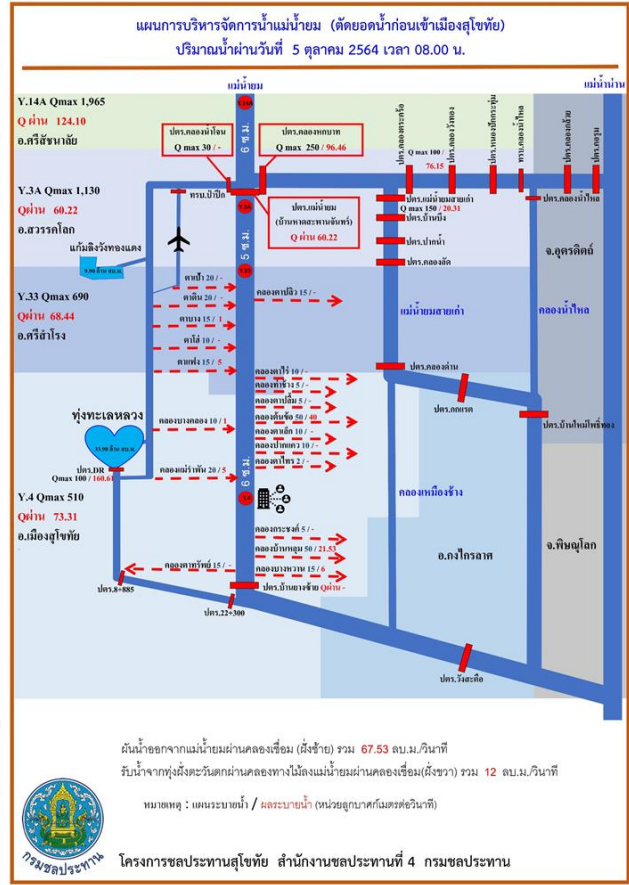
แผนการบริหารจัดการน้ำแม่น้ำยม (ตัดยอดน้ำก่อนเข้าเมืองสุโขทัย)
ปริมาณน้ำผ่านวันที่ 5 ตุลาคม 2564 เวลา 08.00 น.

แม่น้ำยม

แม่น้ำน่าน

Y.14A Qmax 1,965
Q ผ่าน 124.10
อ.ศรีสัชนาลัย

Y.3A Qmax 1,130
Qผ่าน 60.22
อ.สวรรคโลก

Y.33 Qmax 690
Qผ่าน 68.44
อ.ศรีสำโรง

Y.4 Qmax 510
Qผ่าน 73.31
อ.เมืองสุโขทัย

ปตร.คลองน้ำโจน
Q max 30 / -

ปตร.คลองหกบาท
Q max 250 / 96.46

ปตร.แม่น้ำยม (บ้านหาดสะพานจันทร์)
Q ผ่าน 60.22

ทรบ.ป้าป้อ

แก้มลิงวังทองแดง

ปตร.คลองกระหริ
ปตร.คลองวังทอง
ปตร.หนองปลาหมอ
ทรบ.หนองตีนไพ
ปตร.คลองน้ำไหล
ปตร.คลองสัก
ปตร.คลองเมือง

Q max 100 / 76.15
ปตร.แม่น้ำยมสายเก่า
Q max 150 / 20.31
ปตร.บ้านบึง
ปตร.ปากน้ำ
ปตร.คลองยัด

ปตร.คลองน้ำไหล
จ.อุตรดิตถ์

แม่น้ำยมสายเก่า
คลองน้ำไหล

ตาน้ำ 20 / -
คลองตาปลิว 15 / -
ตาลิน 20 / -
ตาบาง 15 / 1
ตาโล่ 10 / -
ตาแฟง 15 / 5

ปตร.คลองค่าน

คลองตาไร่ 10 / -
คลองท่าช้าง 5 / -
คลองท่าปลื้ม 5 / -
คลองท่าเชื้อ 50 / 40
คลองพระพักตร์ 10 / -
คลองป่าหวาย 10 / -
คลองไพร 2 / -

ทุ่งทะเลหลวง
32.99 ล้าน ลบ.ม.

คลองบางคลอง 10 / 1
ปตร.DR Qmax 100 / 160.61
คลองแม่รำพัน 20 / 5

ปตร.กกแรต
ปตร.บ้านใหม่พรหมทอง

คลองเหมืองช้าง

คลองกระชงค์ 5 / -
คลองบ้านหนุม 50 / 21.53
คลองบางหวาย 15 / 6
คลองตาทรัพย์ 15 / -
ปตร.บ้านยางซ้าย Qผ่าน -

อ.กงไกรลาศ
จ.พิษณุโลก

ปตร.8+885
ปตร.22+300
ปตร.วังสะตือ

6 ซม.
5 ซม.
6 ซม.

ผันน้ำออกจากแม่น้ำยมผ่านคลองเชื่อม (ฝั่งซ้าย) รวม 67.53 ลบ.ม./วินาที
รับน้ำจากทุ่งฝั่งตะวันตกผ่านคลองทางไม้ลงแม่น้ำยมผ่านคลองเชื่อม(ฝั่งขวา) รวม 12 ลบ.ม./วินาที

หมายเหตุ : แผนระบายน้ำ / ผลระบายน้ำ (หน่วยลูกบาศก์เมตรต่อวินาที)

กรมชลประทาน

โครงการชลประทานสุโขทัย สำนักงานชลประทานที่ 4 กรมชลประทาน